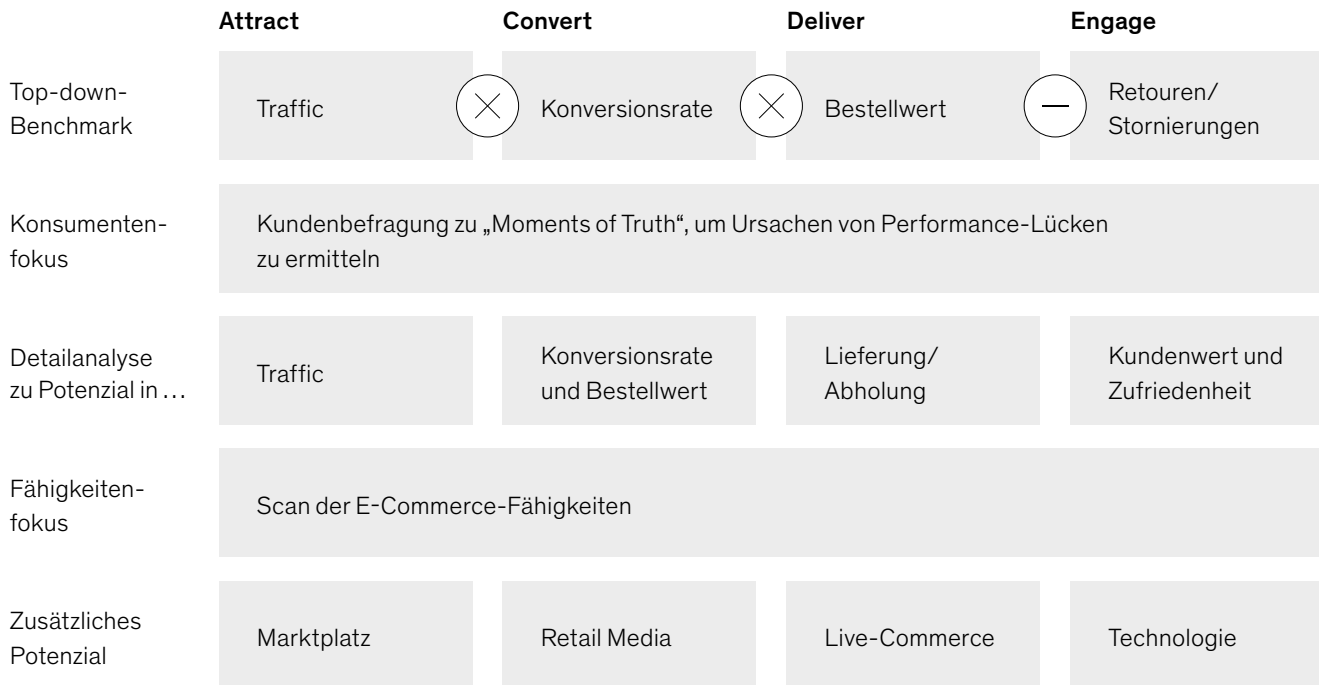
| | Attract | Convert | Deliver | Engage |
|---|---|---|---|---|
| Top-down-Benchmark | Traffic × | Konversionsrate × | Bestellwert – | Retouren/ Stornierungen |
| Konsumentenfokus | Kundenbefragung zu „Moments of Truth“, um Ursachen von Performance-Lücken zu ermitteln | | | |
| Detailanalyse zu Potenzial in … | Traffic | Konversionsrate und Bestellwert | Lieferung/ Abholung | Kundenwert und Zufriedenheit |
| Fähigkeitenfokus | Scan der E-Commerce-Fähigkeiten | | | |
| Zusätzliches Potenzial | Marktplatz | Retail Media | Live-Commerce | Technologie |